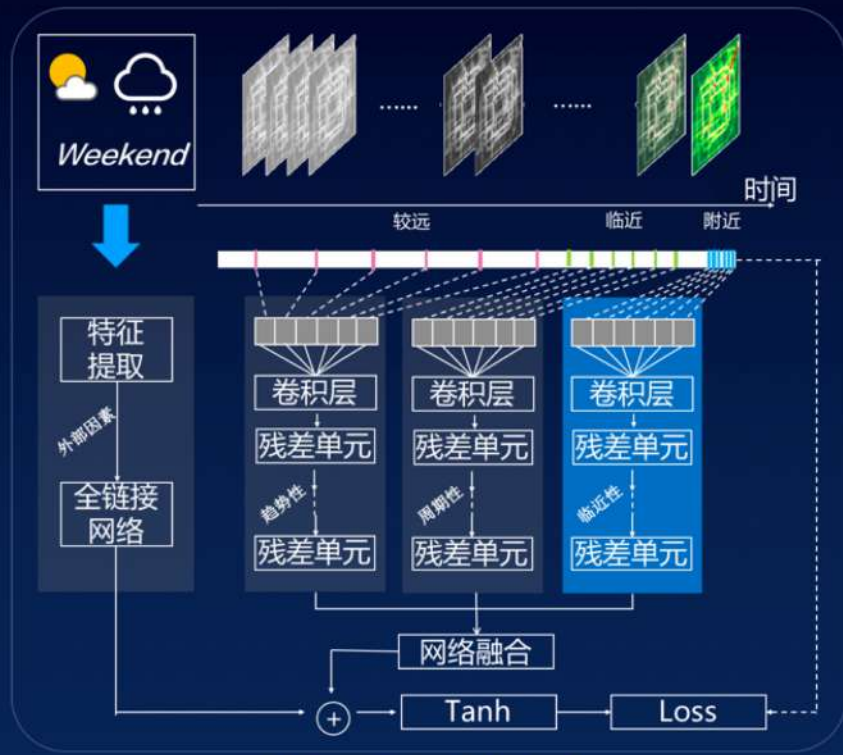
Weekend

......

......

时间

较远

临近

附近

特征提取

外部因素

全链接网络

卷积层

残差单元

趋势性

残差单元

卷积层

残差单元

周期性

残差单元

卷积层

残差单元

临近性

残差单元

网络融合

+

Tanh

Loss